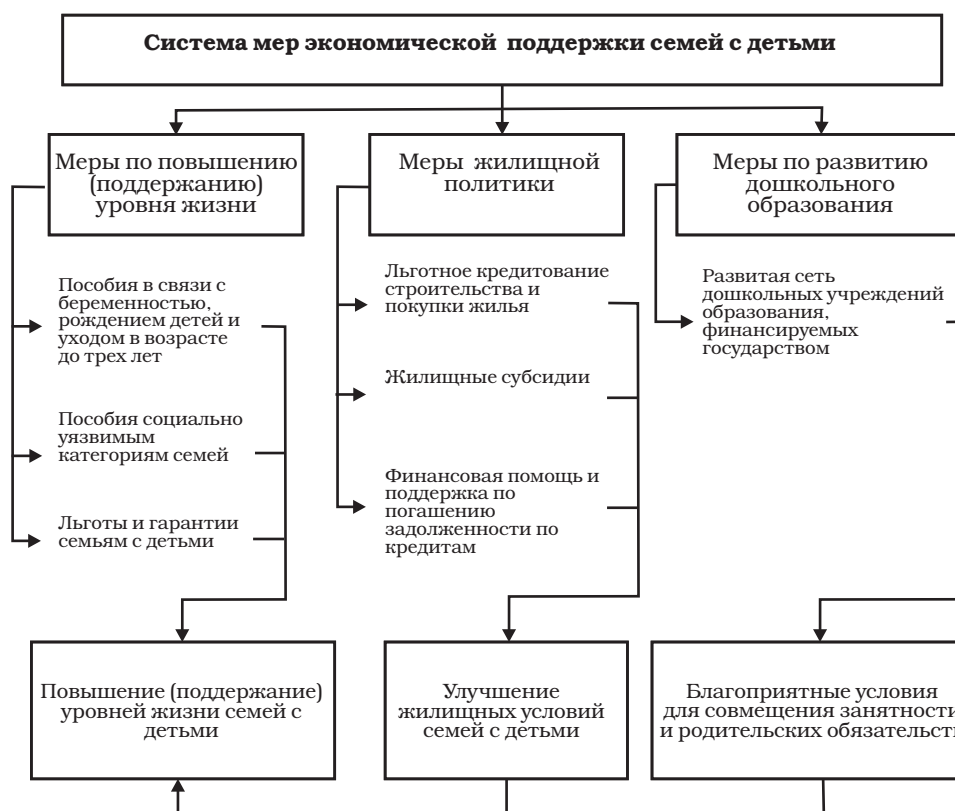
Система мер экономической поддержки семей с детьми

Меры по повышению (поддержанию) уровня жизни

Меры жилищной политики

Меры по развитию дошкольного образования

Пособия в связи с беременностью, рождением детей и уходом в возрасте до трех лет

Пособия социально уязвимым категориям семей

Льготы и гарантии семьям с детьми

Льготное кредитование строительства и покупки жилья

Жилищные субсидии

Финансовая помощь и поддержка по погашению задолженности по кредитам

Развитая сеть дошкольных учреждений образования, финансируемых государством

Повышение (поддержание) уровней жизни семей с детьми

Улучшение жилищных условий семей с детьми

Благоприятные условия для совмещения занятости и родительских обязательст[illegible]